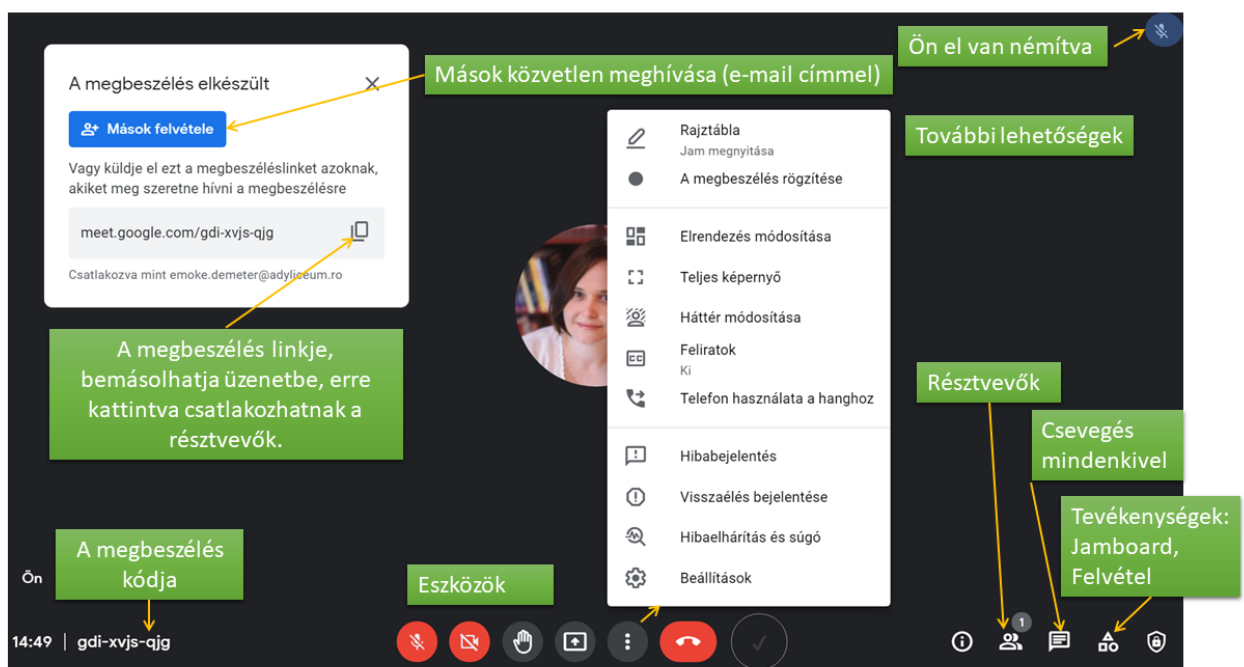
A megbeszélés elkészült

Mások felvétele

Vagy küldje el ezt a megbeszéléslinket azoknak, akiket meg szeretne hívni a megbeszélésre

meet.google.com/gdi-xvjs-qjg

Csatlakozva mint emoke.demeter@adyliceum.ro

Mások közvetlen meghívása (e-mail címmel)

Ön el van némítva

További lehetőségek

Rajztábla
Jam megnyitása
A megbeszélés rögzítése
Elrendezés módosítása
Teljes képernyő
Háttér módosítása
Feliratok
Ki
Telefon használata a hanghoz
Hibabejelentés
Visszaélés bejelentése
Hibaelhárítás és súgó
Beállítások

A megbeszélés linkje, bemásolhatja üzenetbe, erre kattintva csatlakozhatnak a résztvevők.

Résztvevők

Csevegés mindenkivel

Tevékenységek: Jamboard, Felvétel

Ön

A megbeszélés kódja

Eszközök

14:49 | gdi-xvjs-qjg

1